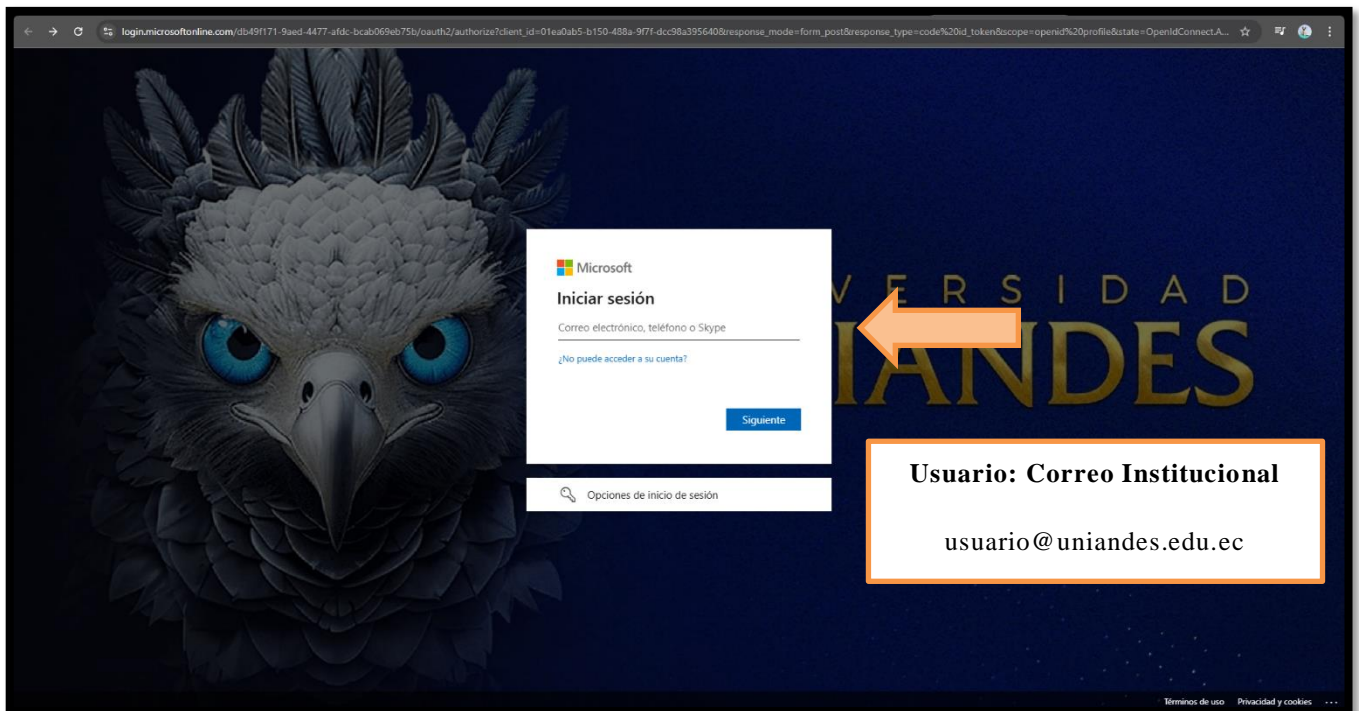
login.microsoftonline.com/db49f171-9aed-4477-afdc-bcab069eb75b/oauth2/authorize?client_id=01ea0ab5-b150-488a-9f7f-dcc98a395640&response_mode=form_post&response_type=code%20id_token&scope=openid%20profile&state=OpenIdConnect.A...

Microsoft

Iniciar sesión

Correo electrónico, teléfono o Skype

¿No puede acceder a su cuenta?

Siguiente

Opciones de inicio de sesión

VERSIDAD
IANDES

Usuario: Correo Institucional

usuario@uniandes.edu.ec

Términos de uso Privacidad y cookies ...